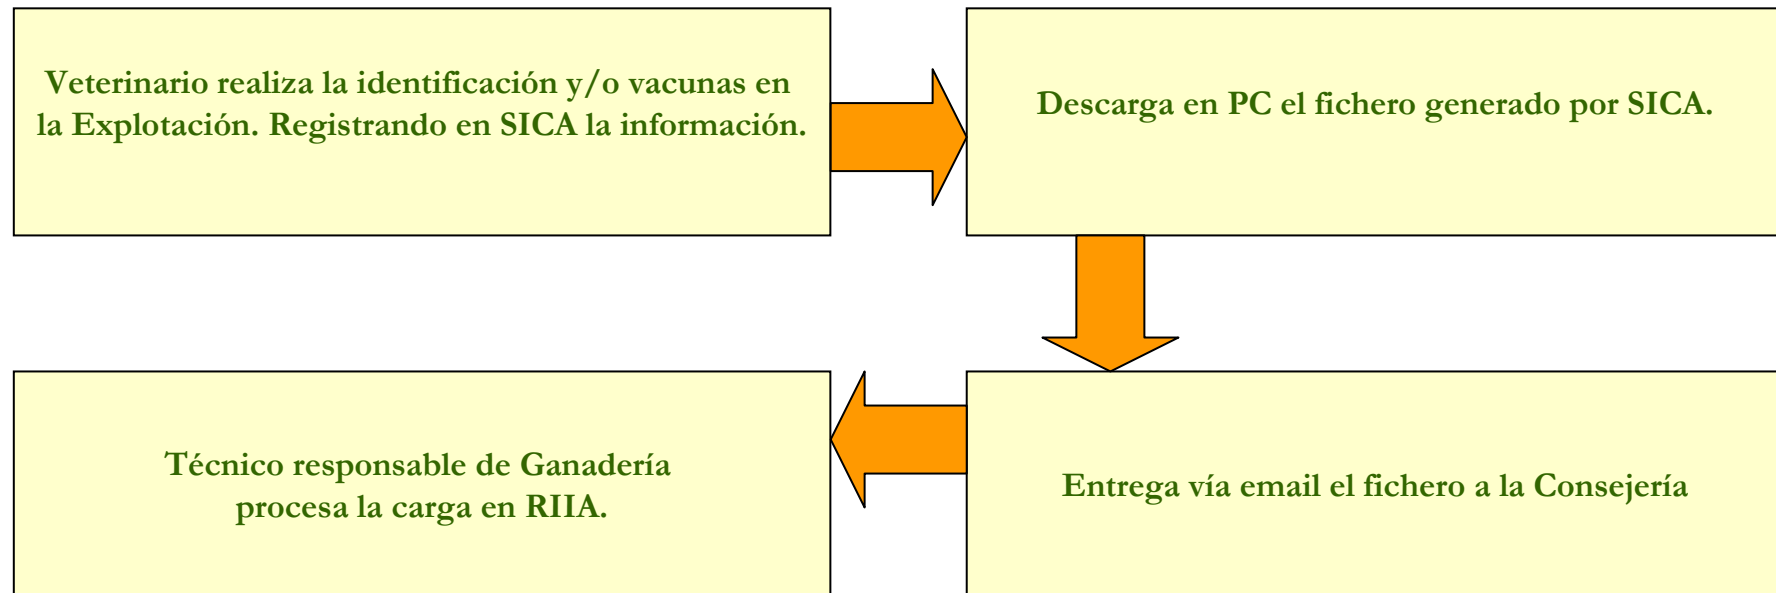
Veterinario realiza la identificación y/o vacunas en la Explotación. Registrando en SICA la información.

Descarga en PC el fichero generado por SICA.

Entrega vía email el fichero a la Consejería

Técnico responsable de Ganadería procesa la carga en RIIA.